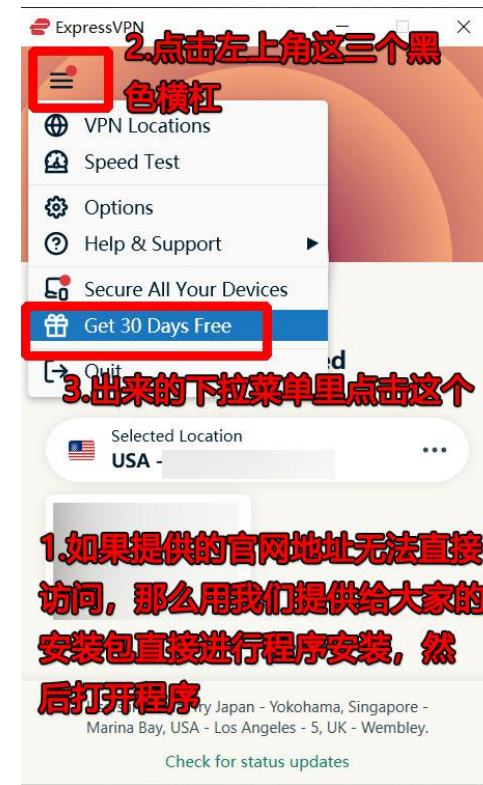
ExpressVPN

2.点击左上角这三个黑色横杠

VPN Locations
Speed Test
Options
Help & Support
Secure All Your Devices
Get 30 Days Free
Quit

ed

3.出来的下拉菜单里点击这个

Selected Location
USA -

1.如果提供的官网地址无法直接访问，那么用我们提供给大家的安装包直接进行程序安装，然后打开程序

ry Japan - Yokohama, Singapore - Marina Bay, USA - Los Angeles - 5, UK - Wembley.

Check for status updates